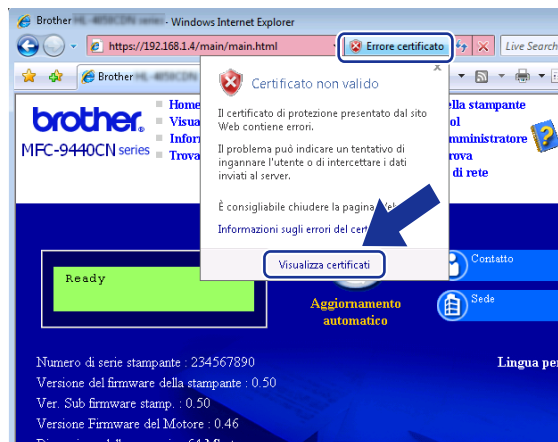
Brother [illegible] - Windows Internet Explorer

https://192.168.1.4/main/main.html

Errore certificato

Live Search

Brother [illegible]

brother.

MFC-9440CN series

Home
Visua
Infor
Trova

lla stampante
ol
mministratore
rova
di rete

Certificato non valido

Il certificato di protezione presentato dal sito Web contiene errori.

Il problema può indicare un tentativo di ingannare l'utente o di intercettare i dati inviati al server.

È consigliabile chiudere la pagina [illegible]

Informazioni sugli errori del cert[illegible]

Visualizza certificati

Ready

Aggiornamento automatico

Contatto

Sede

Numero di serie stampante : 234567890
Versione del firmware della stampante : 0.50
Ver. Sub firmware stamp. : 0.50
Versione Firmware del Motore : 0.46

Lingua pe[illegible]